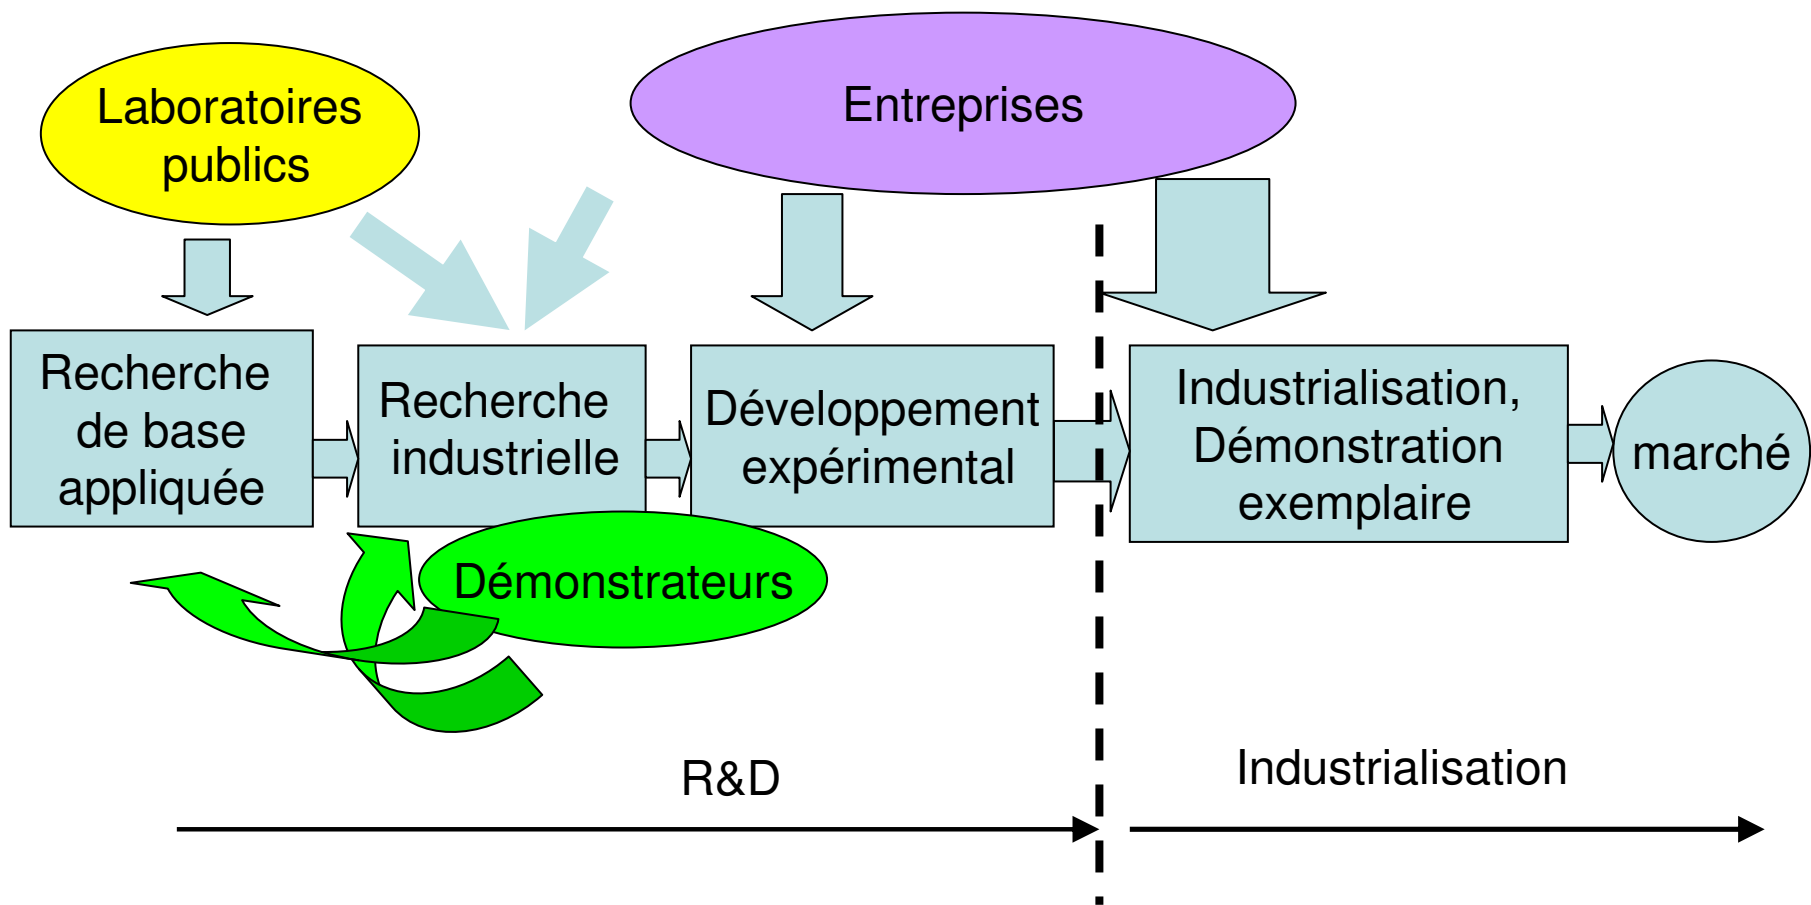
Laboratoires publics

Entreprises

Recherche de base appliquée

Recherche industrielle

Développement expérimental

Industrialisation, Démonstration exemplaire

marché

Démonstrateurs

R&D

Industrialisation